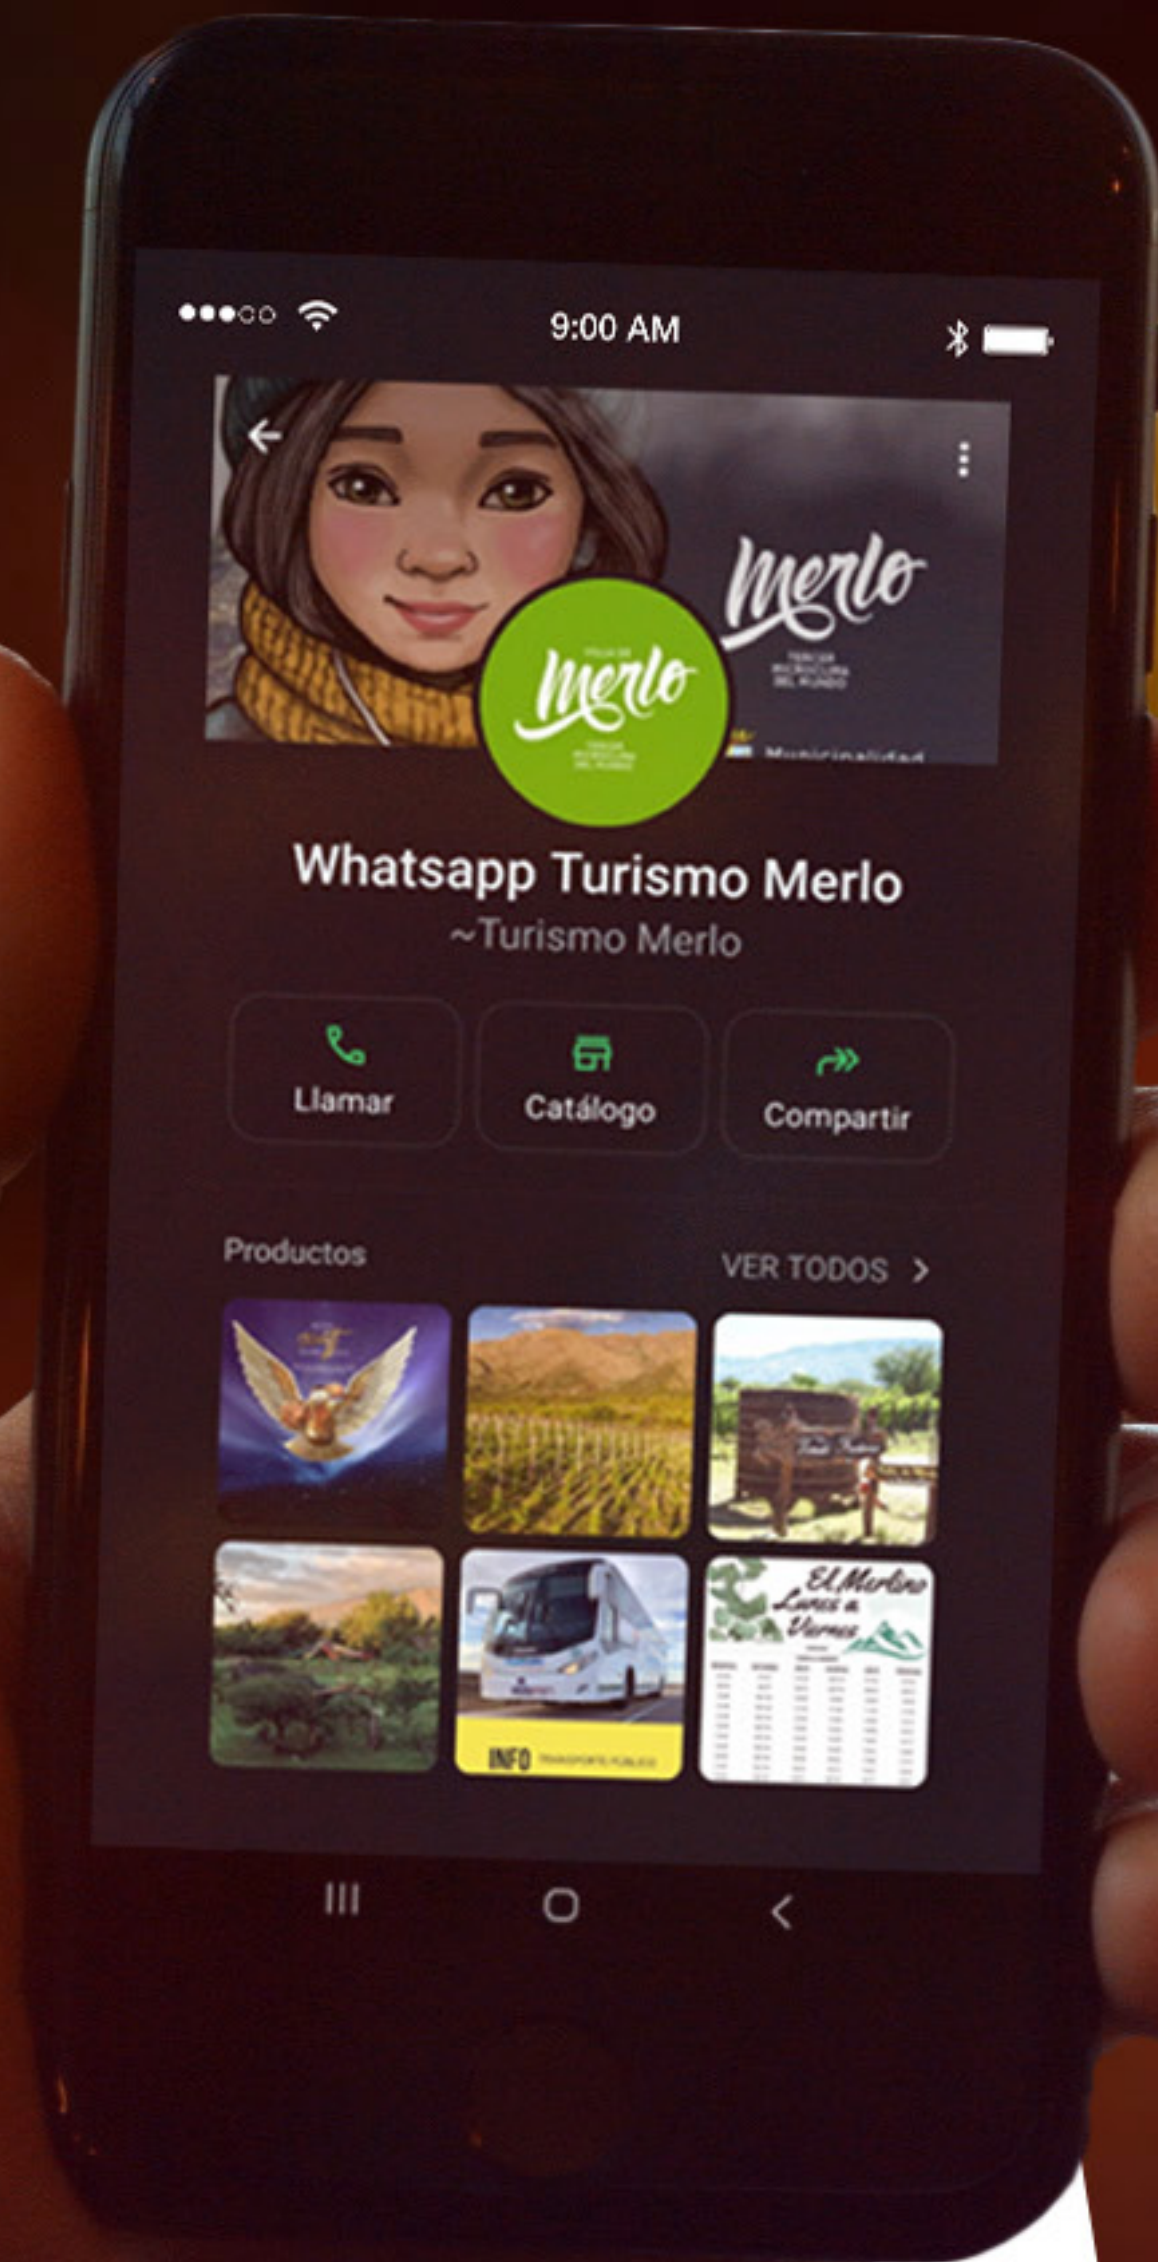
9:00 AM

Merlo

TERCER MICROCLIMA DEL MUNDO

VILLA DE Merlo

TERCER MICROCLIMA DEL MUNDO

Municipalidad

Whatsapp Turismo Merlo
~Turismo Merlo

Llamar
Catálogo
Compartir

Productos
VER TODOS >

INFO TRANSPORTE PÚBLICO

El Merlino Lunes a Viernes